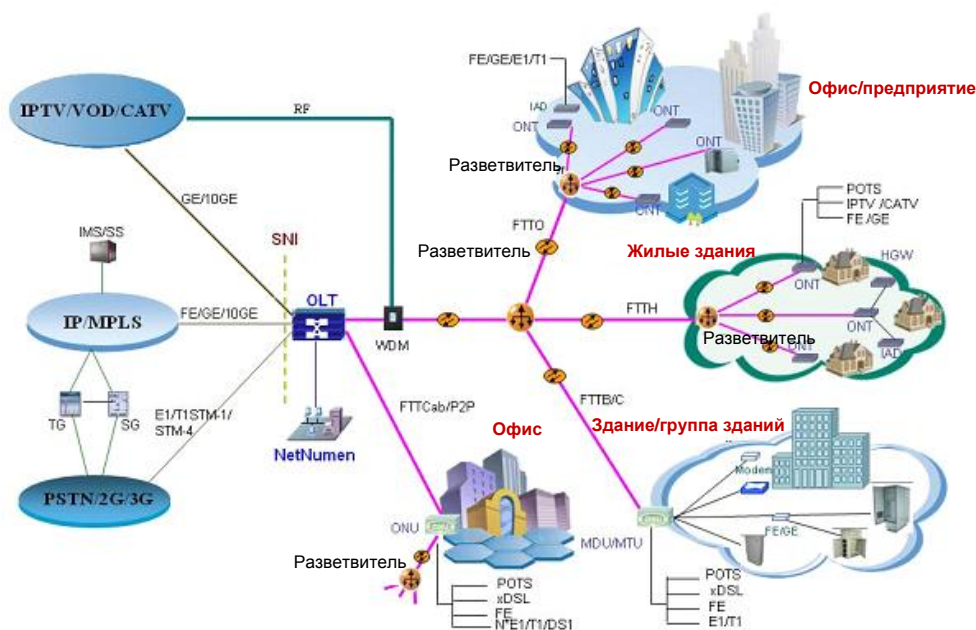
IPTV/VOD/CATV
RF
FE/GE/E1/T1
IAD
ONT
ONT
ONT
ONT
Офис/предприятие
Разветвитель
GE/10GE
FTTO
IMS/SS
SNI
Разветвитель
Жилые здания
POTS
IPTV /CATV
FE /GE
HGW
ONT
IP/MPLS
FE/GE/10GE
OLT
FTTH
ONT
WDM
Разветвитель
IAD
TG
SG
E1/T1STM-1/
STM-4
FTTCab/P2P
FTTB/C
NetNumen
Офис
Здание/группа зданий
PSTN/2G/3G
Modem
FE/GE
ONU
MDU/MTU
Разветвитель
POTS
xDSL
FE
N*E1/T1/DS1
POTS
xDSL
FE
E1/T1